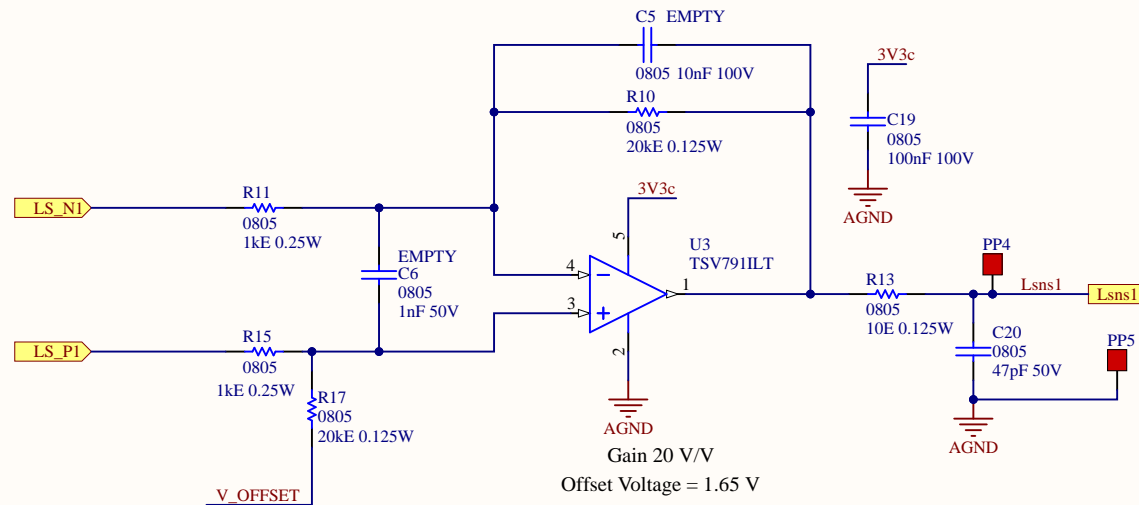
C5 EMPTY
0805 10nF 100V
R10
0805
20kE 0.125W
3V3c
C19
0805
100nF 100V
AGND
LS_N1
R11
0805
1kE 0.25W
EMPTY
C6
0805
1nF 50V
3V3c
5
U3
TSV791ILT
4
3
1
2
AGND
R13
0805
10E 0.125W
PP4
Lsns1
Lsns1
C20
0805
47pF 50V
PP5
AGND
LS_P1
R15
0805
1kE 0.25W
R17
0805
20kE 0.125W
V_OFFSET
Gain 20 V/V
Offset Voltage = 1.65 V